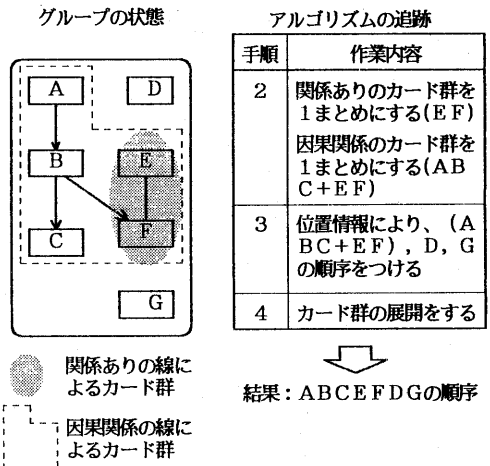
グループの状態

A
D
B
E
C
F
G

関係ありの線によるカード群

因果関係の線によるカード群

アルゴリズムの追跡

| 手順 | 作業内容 |
|---|---|
| 2 | 関係ありのカード群を1まとめにする(EF) 因果関係のカード群を1まとめにする(ABC+EF) |
| 3 | 位置情報により、(ABC+EF), D, Gの順序をつける |
| 4 | カード群の展開をする |

結果：ABCEFDGの順序